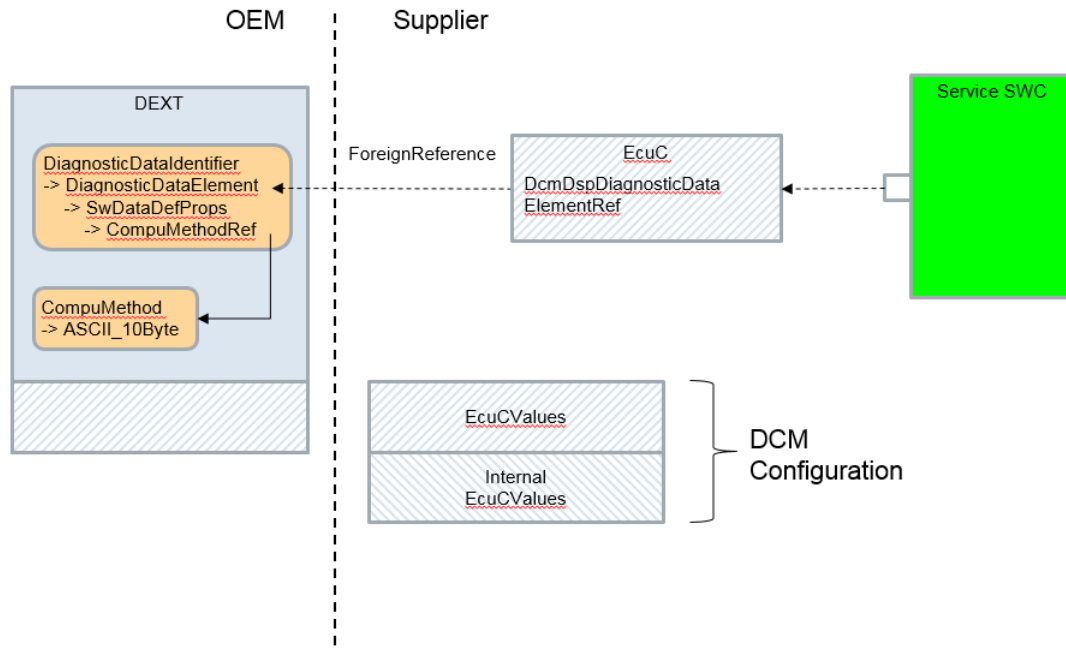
OEM

Supplier

DEXT

DiagnosticDataIdentifier
-> DiagnosticDataElement
-> SwDataDefProps
-> CompuMethodRef

CompuMethod
-> ASCII_10Byte

ForeignReference

EcuC
DcmDspDiagnosticData
ElementRef

Service SWC

EcuCValues

Internal
EcuCValues

DCM
Configuration